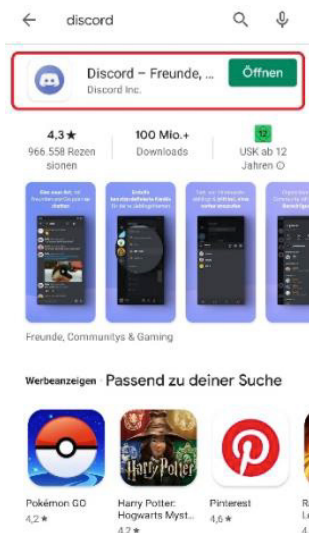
discord

Discord – Freunde, ...
Discord Inc.
Öffnen

4,3★
966.558 Rezensionen

100 Mio.+
Downloads

12
USK ab 12 Jahren

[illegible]

Freunde, Communitys & Gaming

Werbeanzeigen · Passend zu deiner Suche

Pokémon GO
4,2★

Harry Potter
Harry Potter: Hogwarts Myst...
4,2★

Pinterest
4,6★

R
L
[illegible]